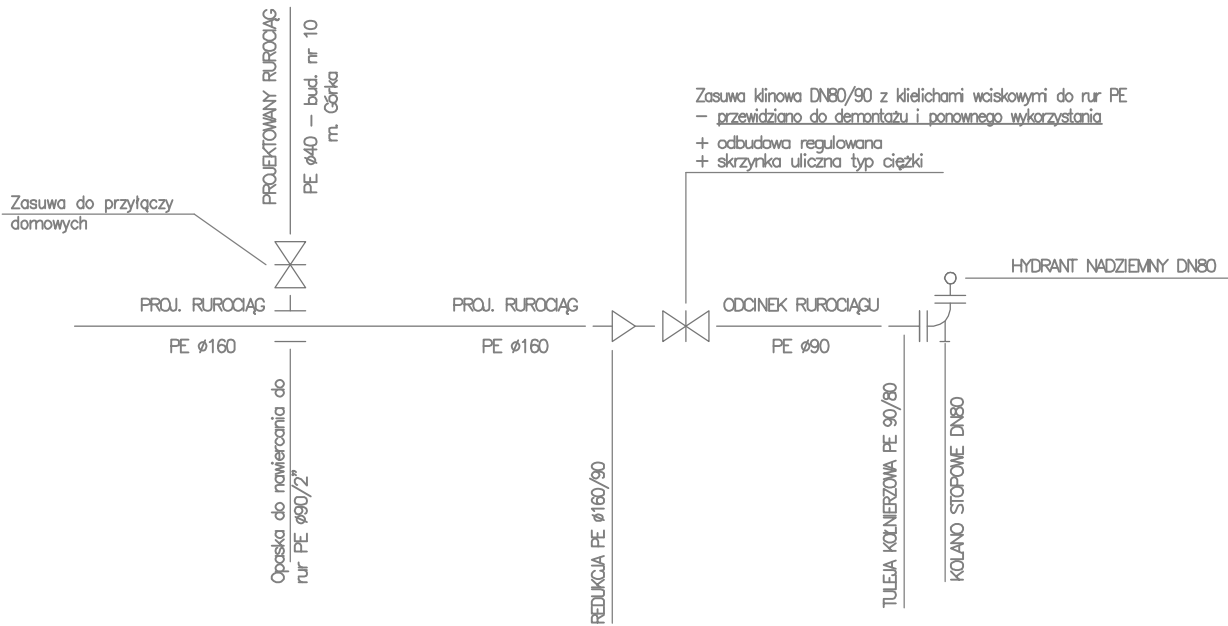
PROJEKTOWANY RUROCIĄG
PE ø40 – bud. nr 10
m. Górka

Zasuwa klinowa DN80/90 z kielichami wciskowymi do rur PE
– przewidziano do demontażu i ponownego wykorzystania
+ odbudowa regulowana
+ skrzynka uliczna typ ciężki

Zasuwa do przyłączy domowych

HYDRANT NADZIEMNY DN80

PROJ. RUROCIĄG
PE ø160

PROJ. RUROCIĄG
PE ø160

ODCINEK RUROCIĄGU
PE ø90

Opaska do nawiercania do rur PE ø90/2"

REDUKCJA PE ø160/90

TULEJA KOŁNIERZOWA PE 90/80

KOLANO STOPOWE DN80